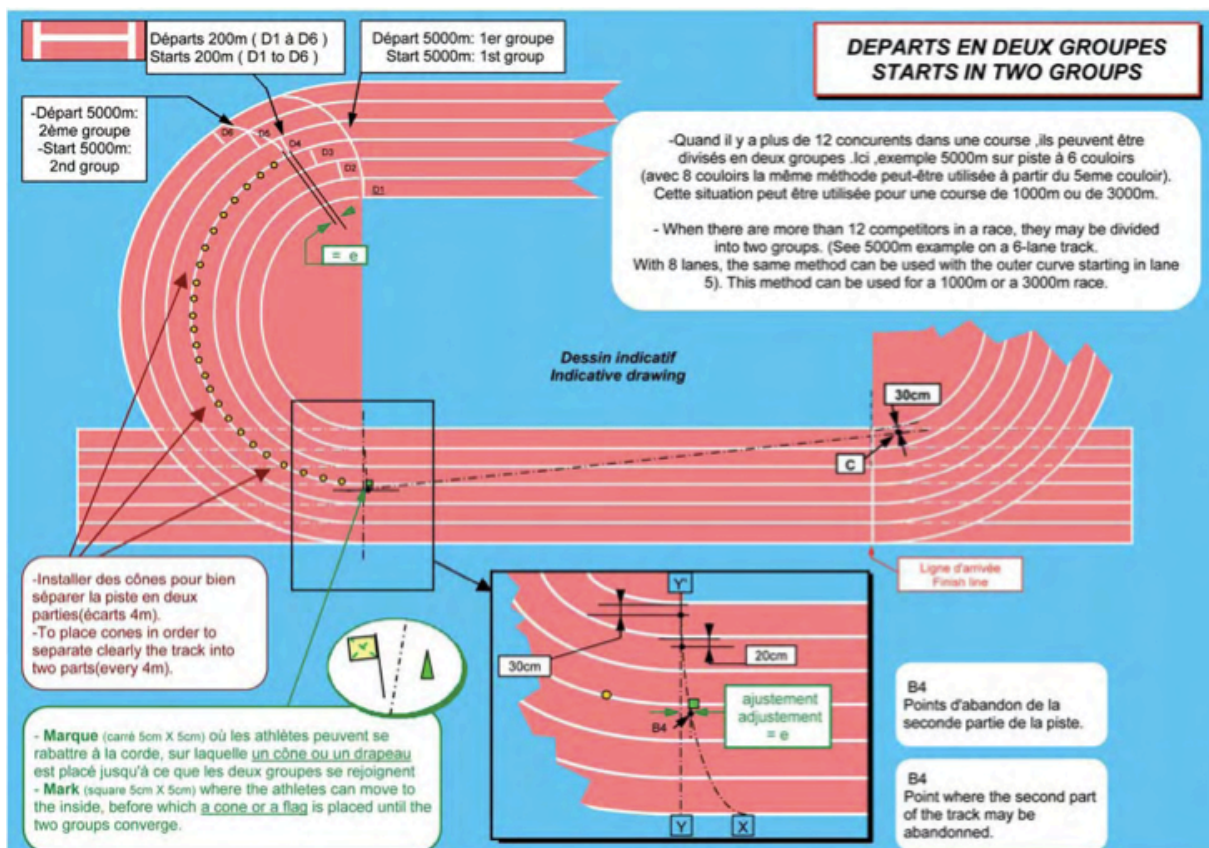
Départs 200m ( D1 à D6 )
Starts 200m ( D1 to D6 )

Départ 5000m: 1er groupe
Start 5000m: 1st group

DEPARTS EN DEUX GROUPES
STARTS IN TWO GROUPS

-Départ 5000m: 2ème groupe
-Start 5000m: 2nd group

D6 D5 D4 D3 D2 D1

= e

-Quand il y a plus de 12 concurents dans une course ,ils peuvent être divisés en deux groupes .Ici ,exemple 5000m sur piste à 6 couloirs (avec 8 couloirs la même méthode peut-être utilisée à partir du 5eme couloir). Cette situation peut être utilisée pour une course de 1000m ou de 3000m.

- When there are more than 12 competitors in a race, they may be divided into two groups. (See 5000m example on a 6-lane track. With 8 lanes, the same method can be used with the outer curve starting in lane 5). This method can be used for a 1000m or a 3000m race.

Dessin indicatif
Indicative drawing

30cm

C

Ligne d'arrivée
Finish line

-Installer des cônes pour bien séparer la piste en deux parties(écarts 4m).
-To place cones in order to separate clearly the track into two parts(every 4m).

Y'

30cm

20cm

ajustement
adjustement
= e

B4

Y

X

B4
Points d'abandon de la seconde partie de la piste.

B4
Point where the second part of the track may be abandonned.

- Marque (carré 5cm X 5cm) où les athlètes peuvent se rabattre à la corde, sur laquelle un cône ou un drapeau est placé jusqu'à ce que les deux groupes se rejoignent
- Mark (square 5cm X 5cm) where the athletes can move to the inside, before which a cone or a flag is placed until the two groups converge.